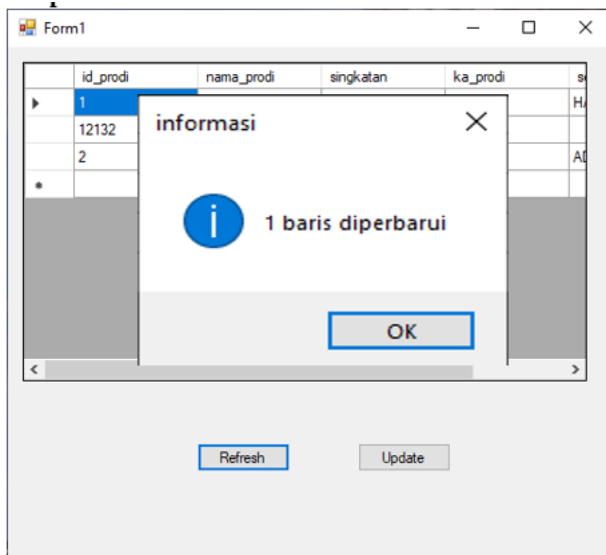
Form1

| | id_prodi | nama_prodi | singkatan | ka_prodi | s |
|---|---|---|---|---|---|
| ▸ | 1 | | | | HA |
| | 12132 | | | | |
| | 2 | | | | AD |
| * | | | | | |

informasi

1 baris diperbarui

OK

Refresh

Update